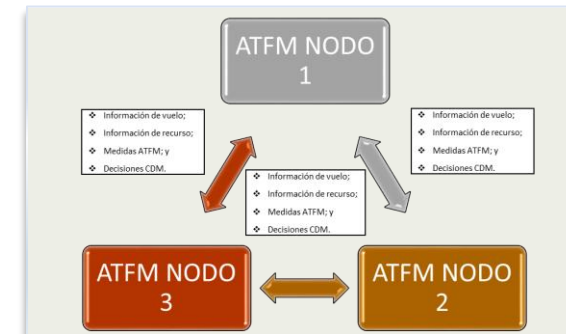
ATFM NODO 1

❖ Información de vuelo;
❖ Información de recurso;
❖ Medidas ATFM; y
❖ Decisiones CDM.

❖ Información de vuelo;
❖ Información de recurso;
❖ Medidas ATFM; y
❖ Decisiones CDM.

❖ Información de vuelo;
❖ Información de recurso;
❖ Medidas ATFM; y
❖ Decisiones CDM.

ATFM NODO 3

ATFM NODO 2